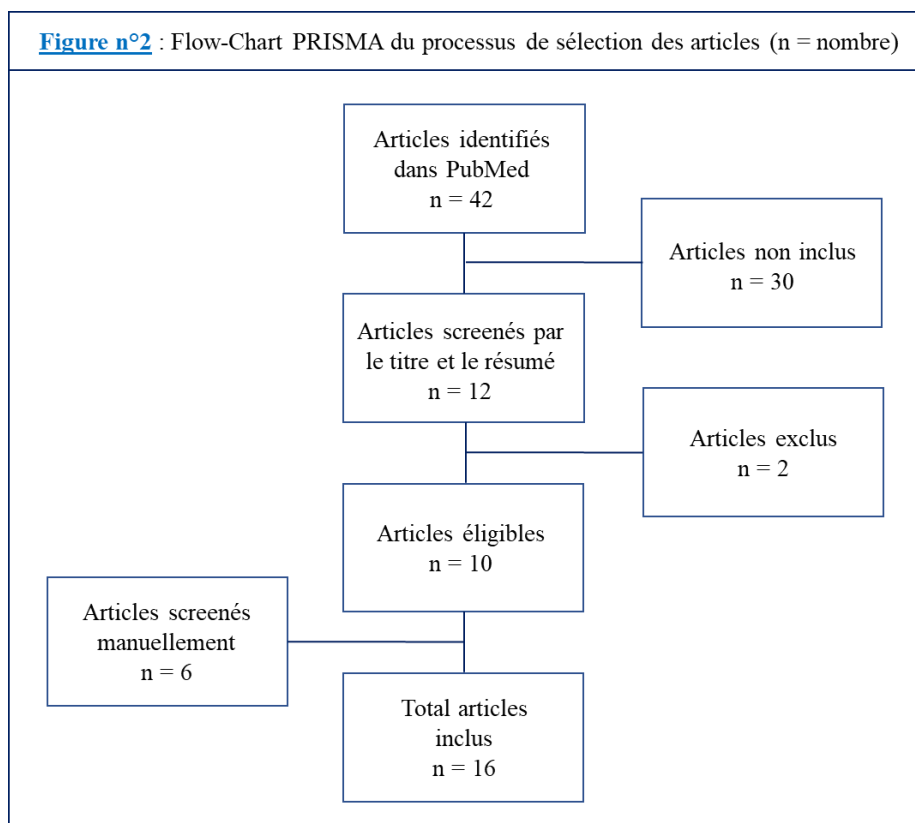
Figure n°2 : Flow-Chart PRISMA du processus de sélection des articles (n = nombre)

Articles identifiés dans PubMed
n = 42

Articles non inclus
n = 30

Articles screenés par le titre et le résumé
n = 12

Articles exclus
n = 2

Articles éligibles
n = 10

Articles screenés manuellement
n = 6

Total articles inclus
n = 16